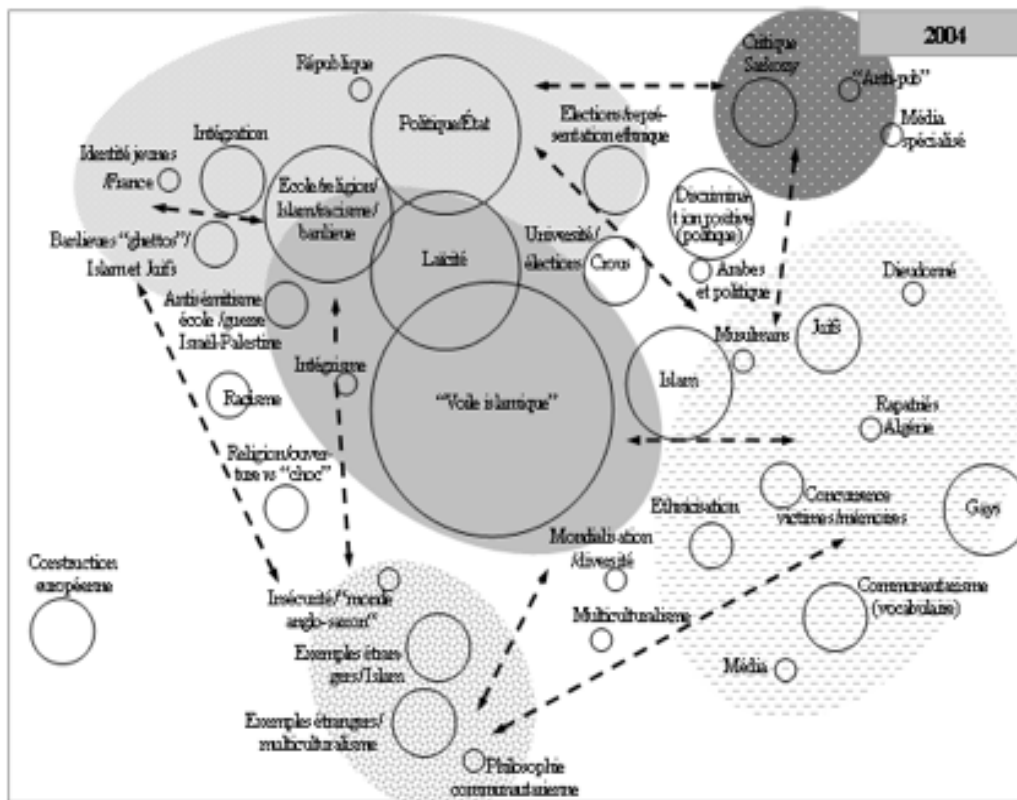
2004

République

Politique/État

Critique Sarkozy

"Anti-pub"

Média spécialisé

Élections/représentation ethnique

Intégration

Identité jeunes /France

École/religions/ Islam/racisme/ banlieue

Discrimination positive (politique)

Banlieues "ghettos"/ Islam et Juifs

Laïcité

Université/ élections Crous

Arabes et politique

Dieudonné

Antisémitisme école /guerre Israël-Palestine

Musulmans

Juifs

Intégrisme

Islam

Racisme

"Voile islamique"

Rapatriés Algérie

Religion/ouverture vs "choc"

Ethnicisation

Concurrence victimes/mémoires

Gays

Construction européenne

Mondialisation /diversité

Communautarisme (vocabulaire)

Insécurité/"monde anglo-saxon"

Multiculturalisme

Exemples étrangers/Islam

Média

Exemples étrangers/ multiculturalisme

Philosophie communautarienne